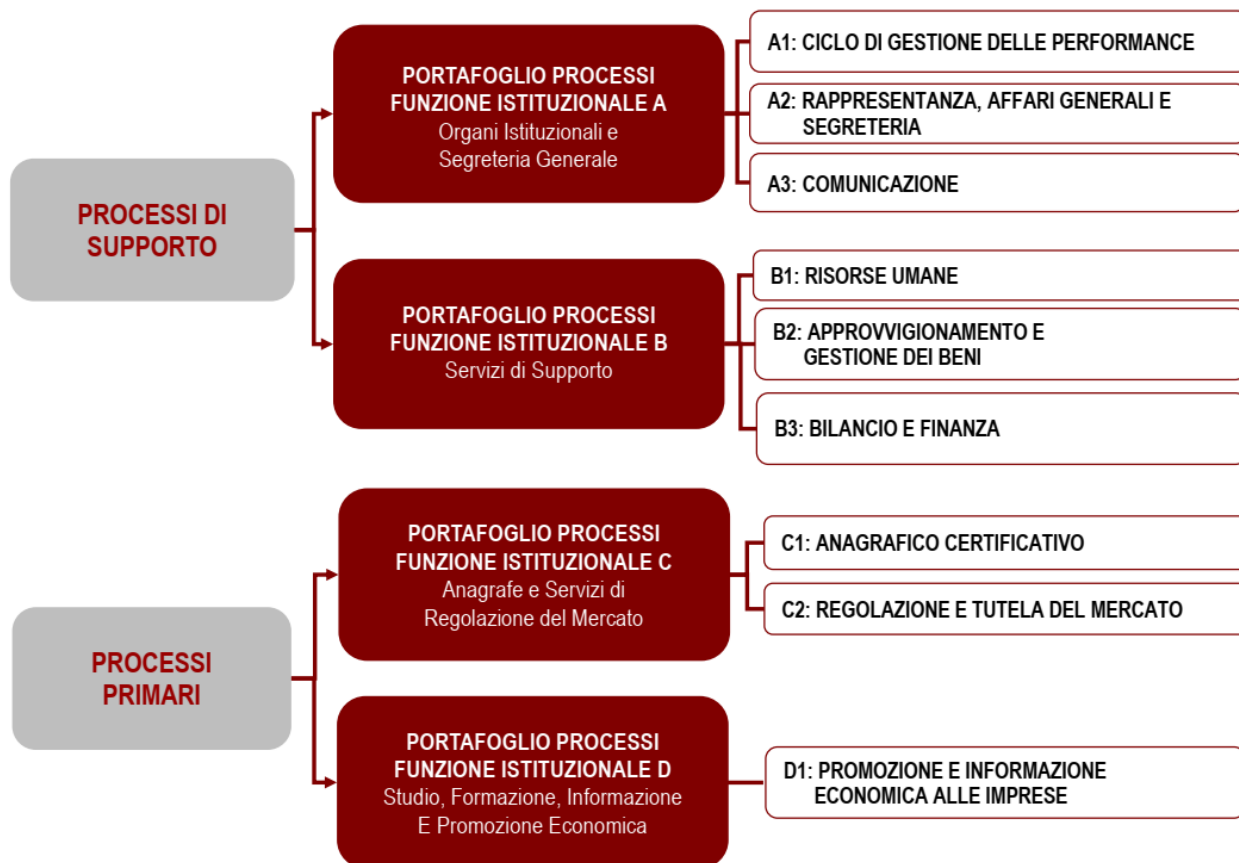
PROCESSI DI SUPPORTO

PORTAFOGLIO PROCESSI FUNZIONE ISTITUZIONALE A
Organi Istituzionali e Segreteria Generale

A1: CICLO DI GESTIONE DELLE PERFORMANCE

A2: RAPPRESENTANZA, AFFARI GENERALI E SEGRETERIA

A3: COMUNICAZIONE

PORTAFOGLIO PROCESSI FUNZIONE ISTITUZIONALE B
Servizi di Supporto

B1: RISORSE UMANE

B2: APPROVVIGIONAMENTO E GESTIONE DEI BENI

B3: BILANCIO E FINANZA

PROCESSI PRIMARI

PORTAFOGLIO PROCESSI FUNZIONE ISTITUZIONALE C
Anagrafe e Servizi di Regolazione del Mercato

C1: ANAGRAFICO CERTIFICATIVO

C2: REGOLAZIONE E TUTELA DEL MERCATO

PORTAFOGLIO PROCESSI FUNZIONE ISTITUZIONALE D
Studio, Formazione, Informazione E Promozione Economica

D1: PROMOZIONE E INFORMAZIONE ECONOMICA ALLE IMPRESE